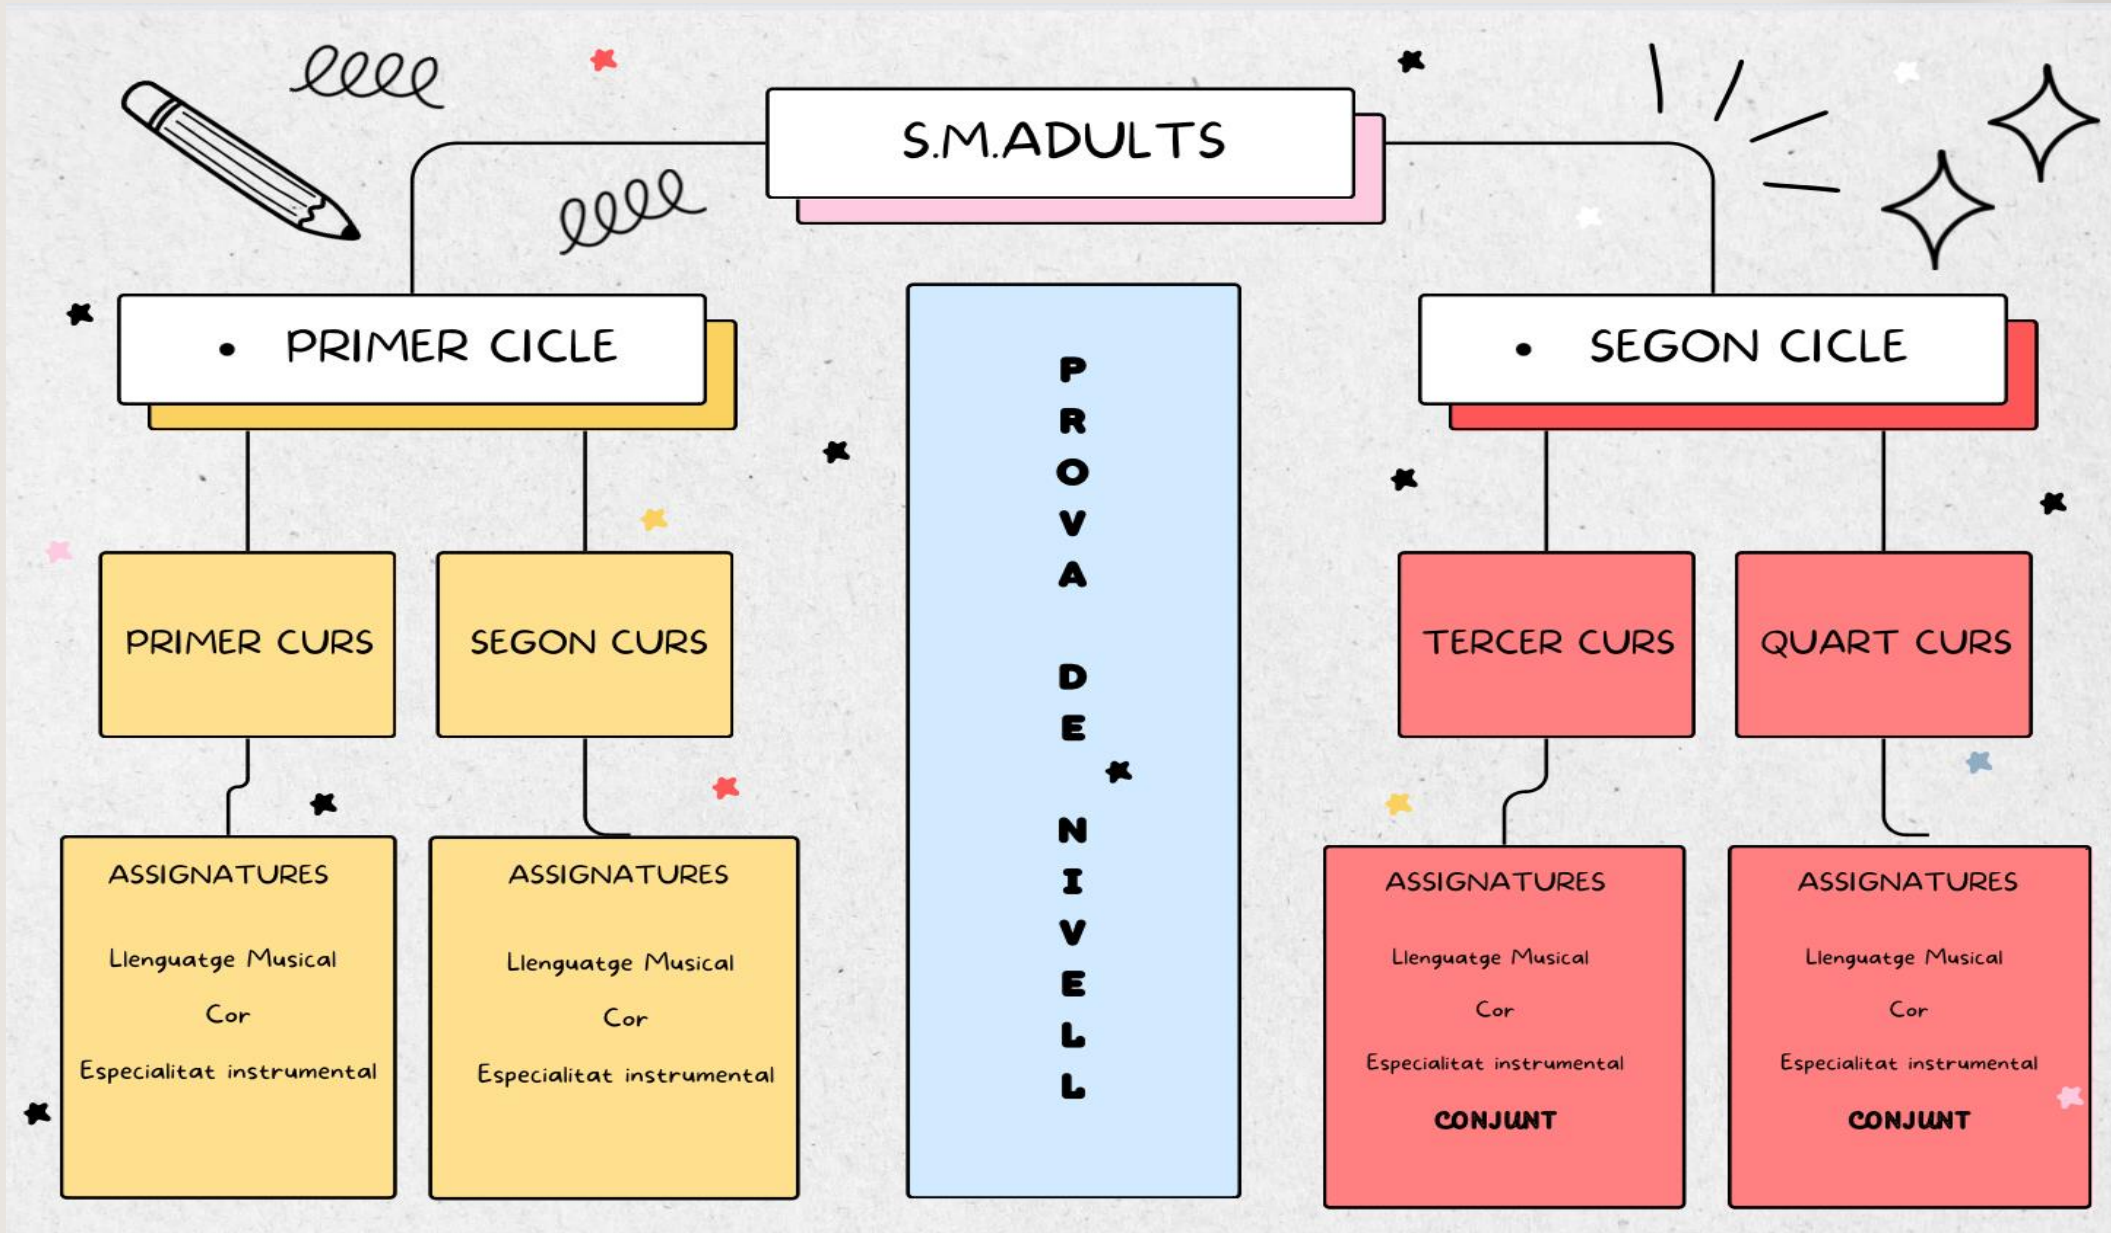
S.M.ADULTS

• PRIMER CICLE

PRIMER CURS

ASSIGNATURES

Llenguatge Musical

Cor

Especialitat instrumental

SEGON CURS

ASSIGNATURES

Llenguatge Musical

Cor

Especialitat instrumental

P R O V A D E N I V E L L

• SEGON CICLE

TERCER CURS

ASSIGNATURES

Llenguatge Musical

Cor

Especialitat instrumental

CONJUNT

QUART CURS

ASSIGNATURES

Llenguatge Musical

Cor

Especialitat instrumental

CONJUNT